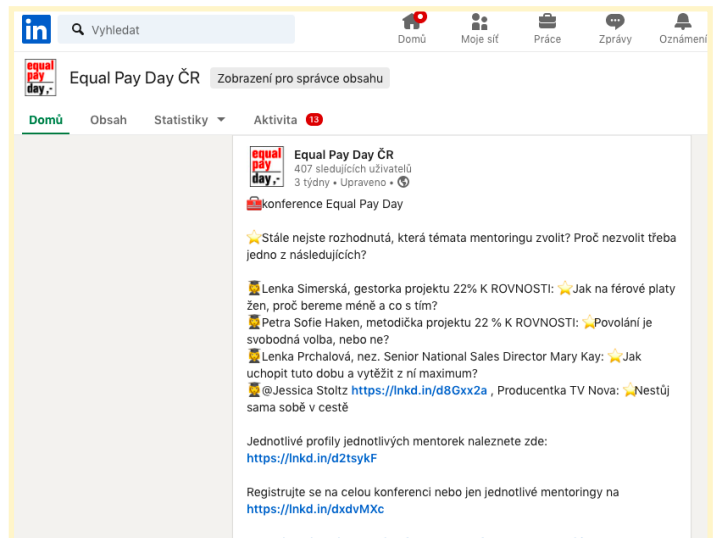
in Vyhledat

Domů Moje síť Práce Zprávy Oznámení

equal pay day

Equal Pay Day ČR Zobrazení pro správce obsahu

Domů Obsah Statistiky Aktivita 13

equal pay day

Equal Pay Day ČR
407 sledujících uživatelů
3 týdny • Upraveno •

konference Equal Pay Day

Stále nejste rozhodnutá, která témata mentoringu zvolit? Proč nezvolit třeba jedno z následujících?

Lenka Simerská, gestorka projektu 22% K ROVNOSTI: Jak na férové platy žen, proč bereme méně a co s tím?
Petra Sofie Haken, metodička projektu 22 % K ROVNOSTI: Povolání je svobodná volba, nebo ne?
Lenka Prchalová, nez. Senior National Sales Director Mary Kay: Jak uchopit tuto dobu a vytěžit z ní maximum?
@Jessica Stoltz https://lnkd.in/d8Gxx2a , Producentka TV Nova: Nestůj sama sobě v cestě

Jednotlivé profily jednotlivých mentorek naleznete zde:
https://lnkd.in/d2tsykF

Registrujte se na celou konferenci nebo jen jednotlivé mentoringy na
https://lnkd.in/dxdvMXc